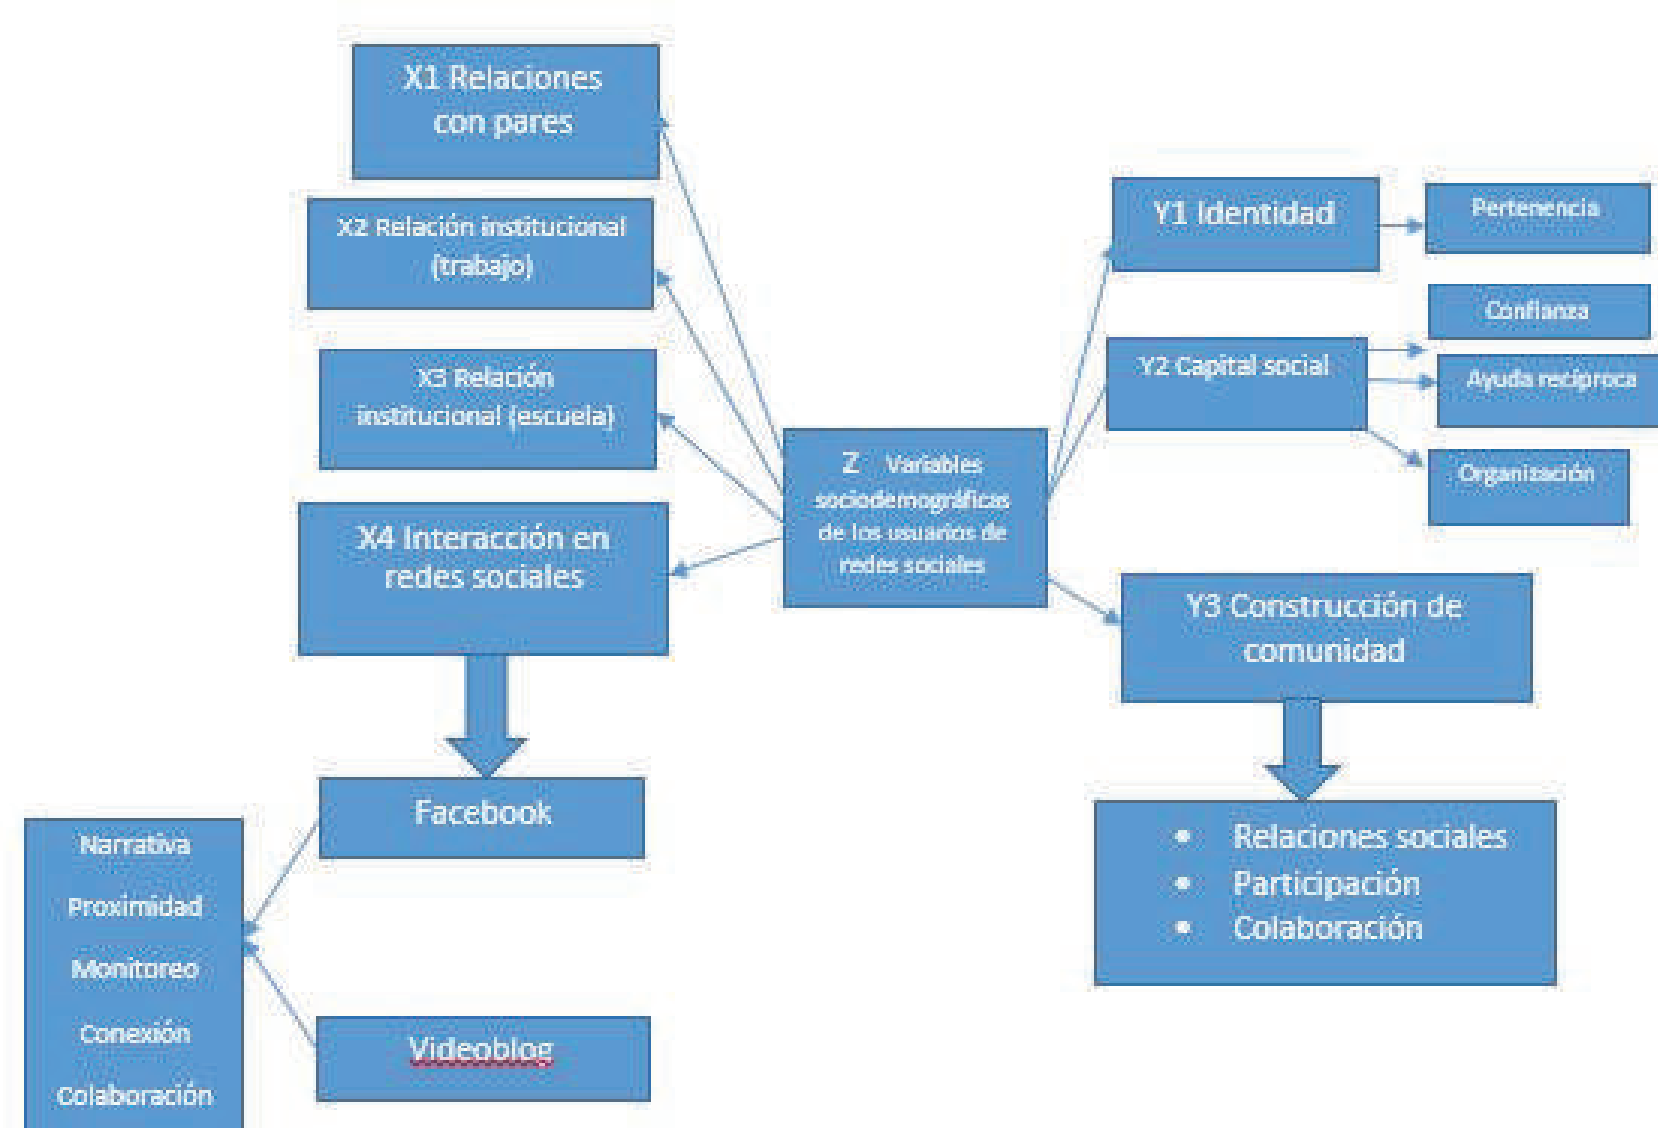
X1 Relaciones con pares

X2 Relación institucional (trabajo)

X3 Relación institucional (escuela)

X4 Interacción en redes sociales

Z Variables sociodemográficas de los usuarios de redes sociales

Y1 Identidad

Pertenencia

Y2 Capital social

Confianza

Ayuda recíproca

Organización

Y3 Construcción de comunidad

- Relaciones sociales
- Participación
- Colaboración

Facebook

Narrativa

Proximidad

Monitoreo

Conexión

Colaboración

Videoblog